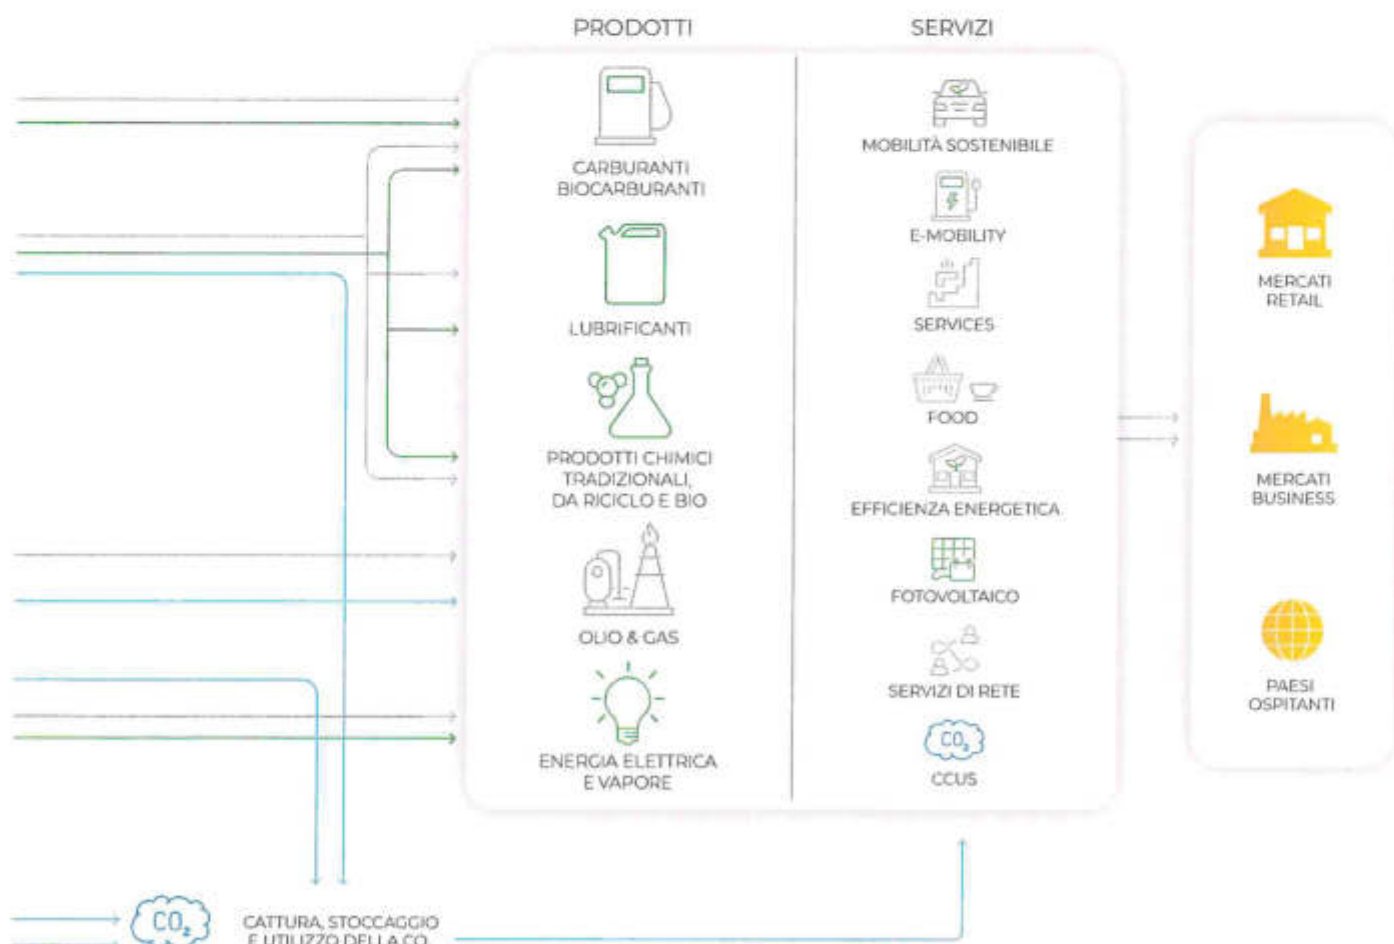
PRODOTTI

CARBURANTI BIOCARBURANTI

LUBRIFICANTI

PRODOTTI CHIMICI TRADIZIONALI, DA RICICLO E BIO

OLIO & GAS

ENERGIA ELETTRICA E VAPORE

SERVIZI

MOBILITÀ SOSTENIBILE

E-MOBILITY

SERVICES

FOOD

EFFICIENZA ENERGETICA

FOTOVOLTAICO

SERVIZI DI RETE

$CO_2$

CCUS

MERCATI RETAIL

MERCATI BUSINESS

PAESI OSPITANTI

$CO_2$

CATTURA, STOCCAGGIO E UTILIZZO DELLA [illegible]